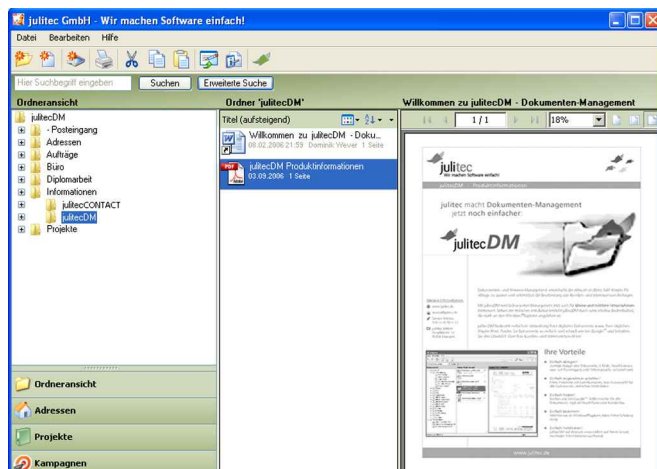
julitec GmbH - Wir machen Software einfach!

Datei Bearbeiten Hilfe

Hier Suchbegriff eingeben Suchen Erweiterte Suche

Ordneransicht

julitecDM
- Posteingang
Adressen
Aufträge
Büro
Diplomarbeit
Informationen
julitecCONTACT
julitecDM
Projekte

Ordneransicht
Adressen
Projekte
Kampagnen

Ordner 'julitecDM'

Titel (aufsteigend)

Willkommen zu julitecDM - Doku...
08.02.2006 21:59 Dominik Wever 1 Seite

julitecDM Produktinformationen
03.09.2006 1 Seite

Willkommen zu julitecDM - Dokumenten-Management

1 / 1 18%

julitec
Wir machen Software einfach

julitecDM | Produktinformationen

julitec macht Dokumenten-Management
jetzt noch einfacher:

julitecDM

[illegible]

Ihre Vorteile

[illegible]

www.julitec.de